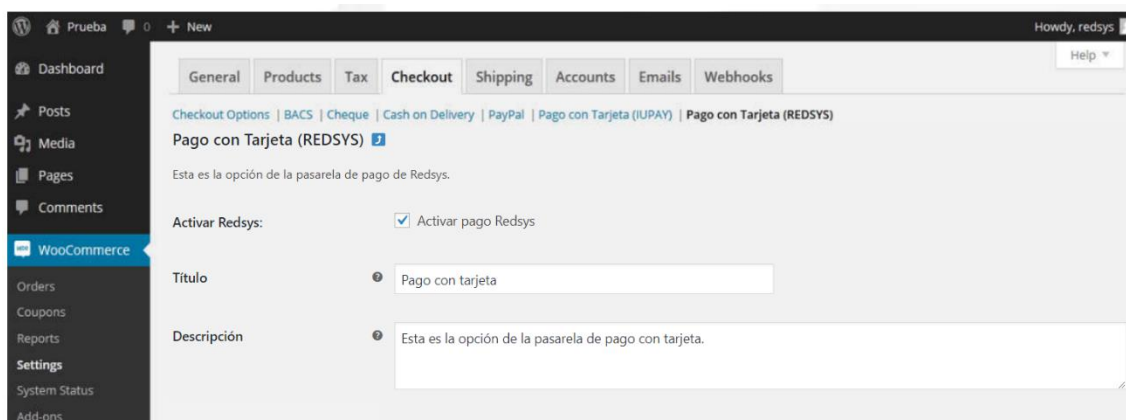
Prueba 0 + New

Howdy, redsys

Dashboard
Posts
Media
Pages
Comments
WooCommerce
Orders
Coupons
Reports
Settings
System Status
Add-ons

Help ▾

General | Products | Tax | Checkout | Shipping | Accounts | Emails | Webhooks

Checkout Options | BACS | Cheque | Cash on Delivery | PayPal | Pago con Tarjeta (IUPAY) | Pago con Tarjeta (REDSYS)

Pago con Tarjeta (REDSYS)

Esta es la opción de la pasarela de pago de Redsys.

Activar Redsys: Activar pago Redsys

Título Pago con tarjeta

Descripción Esta es la opción de la pasarela de pago con tarjeta.